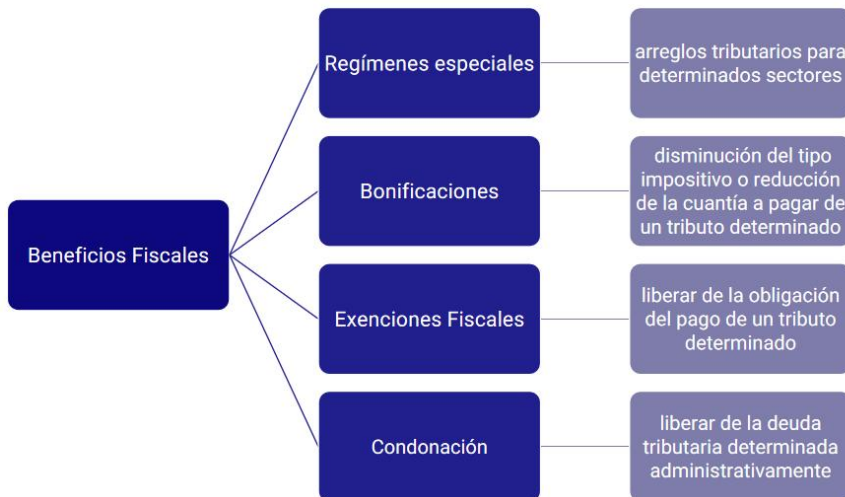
Beneficios Fiscales

Regímenes especiales

arreglos tributarios para determinados sectores

Bonificaciones

disminución del tipo impositivo o reducción de la cuantía a pagar de un tributo determinado

Exenciones Fiscales

liberar de la obligación del pago de un tributo determinado

Condonación

liberar de la deuda tributaria determinada administrativamente